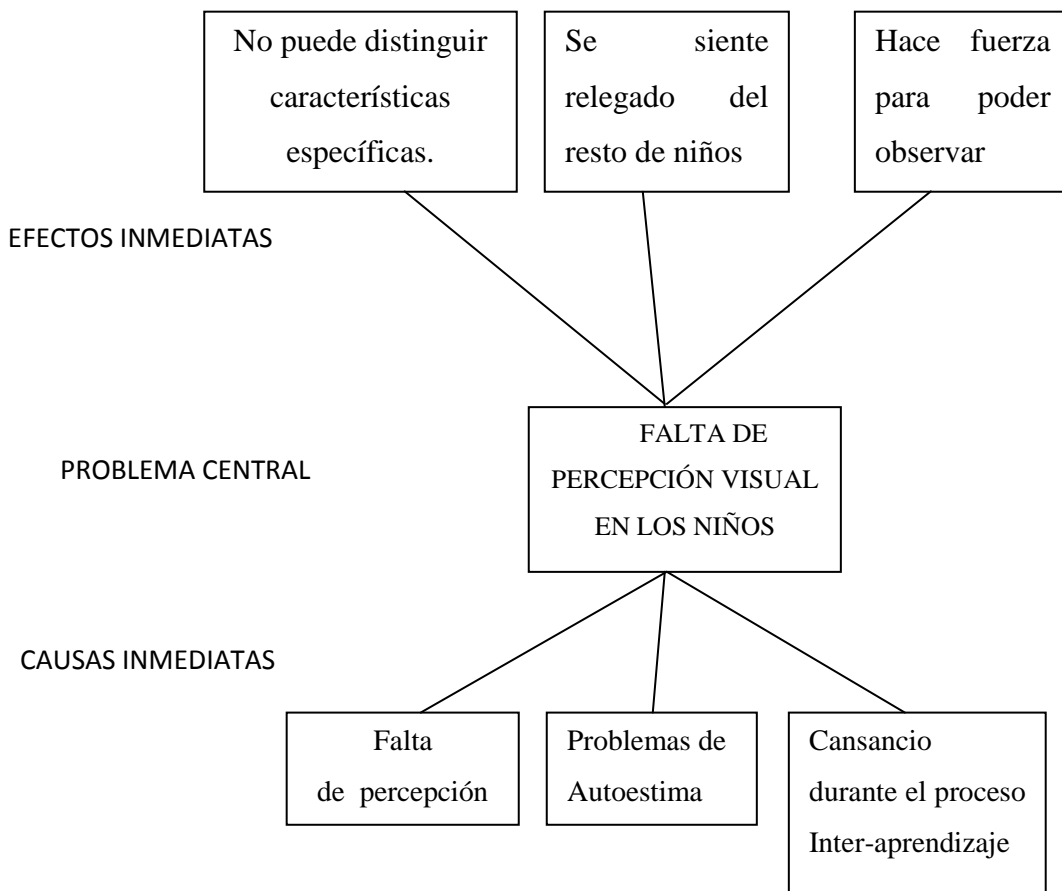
No puede distinguir características específicas.

Se siente relegado del resto de niños

Hace fuerza para poder observar

EFECTOS INMEDIATAS

PROBLEMA CENTRAL

FALTA DE PERCEPCIÓN VISUAL EN LOS NIÑOS

CAUSAS INMEDIATAS

Falta de percepción

Problemas de Autoestima

Cansancio durante el proceso Inter-aprendizaje